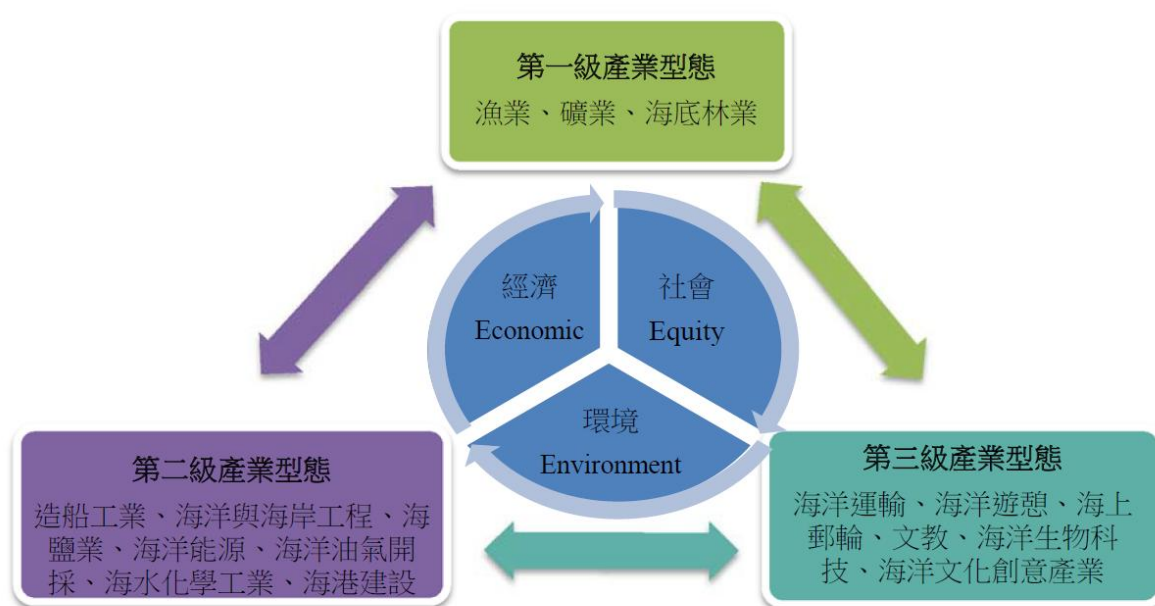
第一級產業型態
漁業、礦業、海底林業

經濟
Economic

社會
Equity

環境
Environment

第二級產業型態
造船工業、海洋與海岸工程、海鹽業、海洋能源、海洋油氣開採、海水化學工業、海港建設

第三級產業型態
海洋運輸、海洋遊憩、海上郵輪、文教、海洋生物科技、海洋文化創意產業